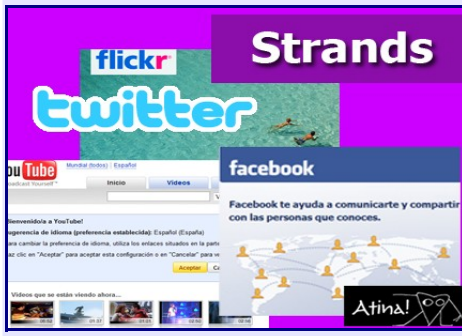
Strands

flickr

twitter

YouTube Broadcast Yourself

Mundial (todos) | Español

Inicio Videos

Bienvenido/a a YouTube!

Sugerencia de idioma (preferencia establecida): Español (España)

Para cambiar la preferencia de idioma, utiliza los enlaces situados en la parte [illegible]

Haz clic en "Aceptar" para aceptar esta configuración o en "Cancelar" para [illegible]

Aceptar Cancelar

Videos que se están viendo ahora...

facebook

Facebook te ayuda a comunicarte y compartir con las personas que conoces.

Atina!